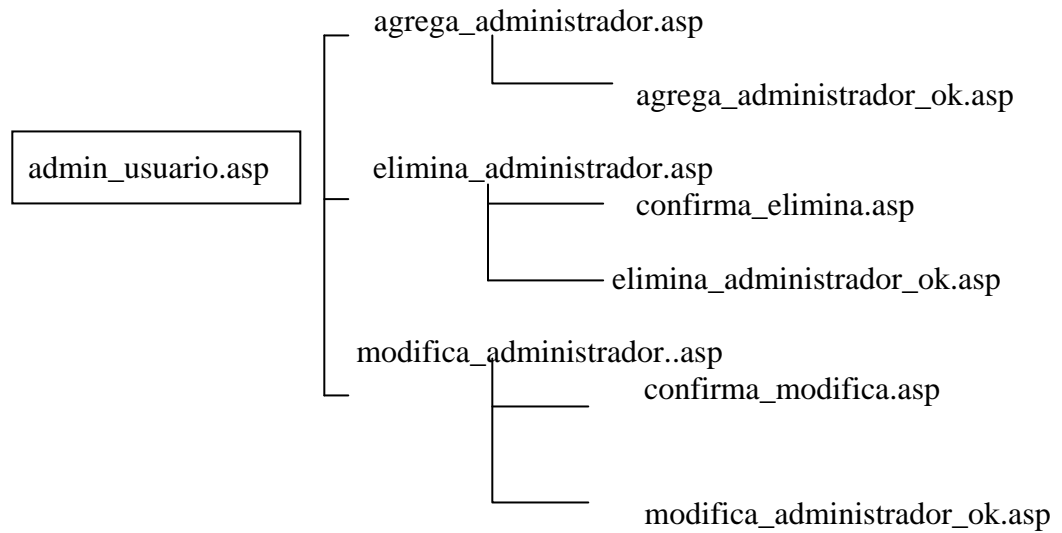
admin_usuario.asp

agrega_administrador.asp

agrega_administrador_ok.asp

elimina_administrador.asp

confirma_elimina.asp

elimina_administrador_ok.asp

modifica_administrador..asp

confirma_modifica.asp

modifica_administrador_ok.asp